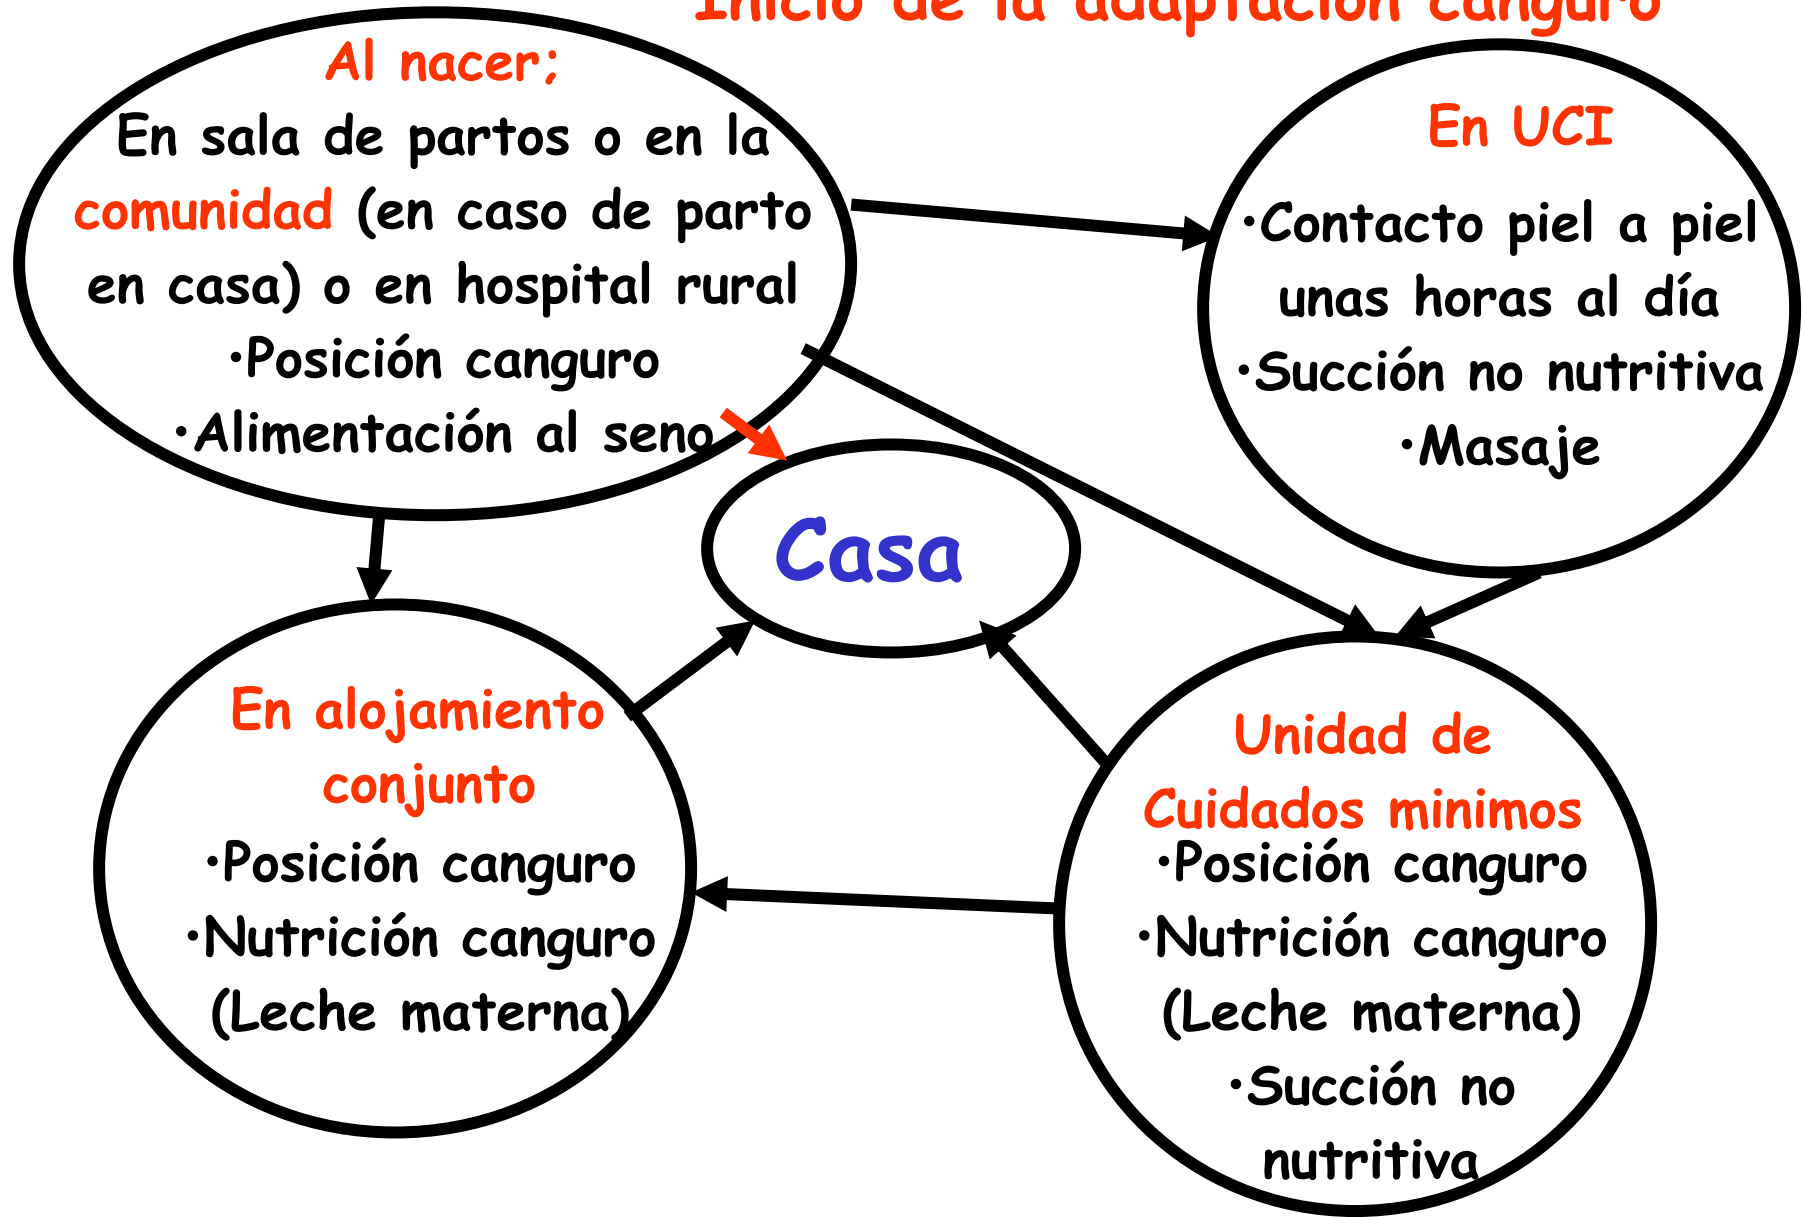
Inicio de la adaptación canguro

Al nacer;
En sala de partos o en la comunidad (en caso de parto en casa) o en hospital rural
•Posición canguro
•Alimentación al seno

En UCI
•Contacto piel a piel unas horas al día
•Succión no nutritiva
•Masaje

Casa

En alojamiento conjunto
•Posición canguro
•Nutrición canguro (Leche materna)

Unidad de Cuidados minimos
•Posición canguro
•Nutrición canguro (Leche materna)
•Succión no nutritiva